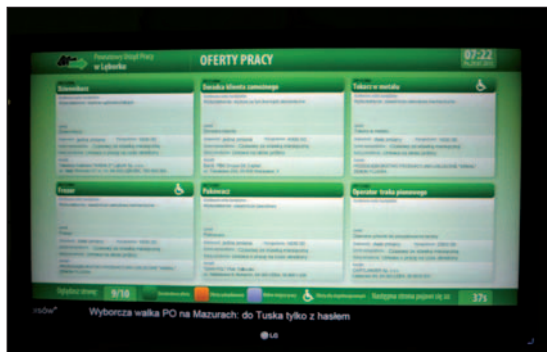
Powiatowy Urząd Pracy w Lęborku

OFERTY PRACY

07:22

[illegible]

Szwacz/ka klienta zamożnego

Tokarz w metalu

Frezer

Pakowacz

Operator trału pianowego

9/10

37s

Wyborcza walka PO na Mazurach: do Tuska tylko z hasłem

LG